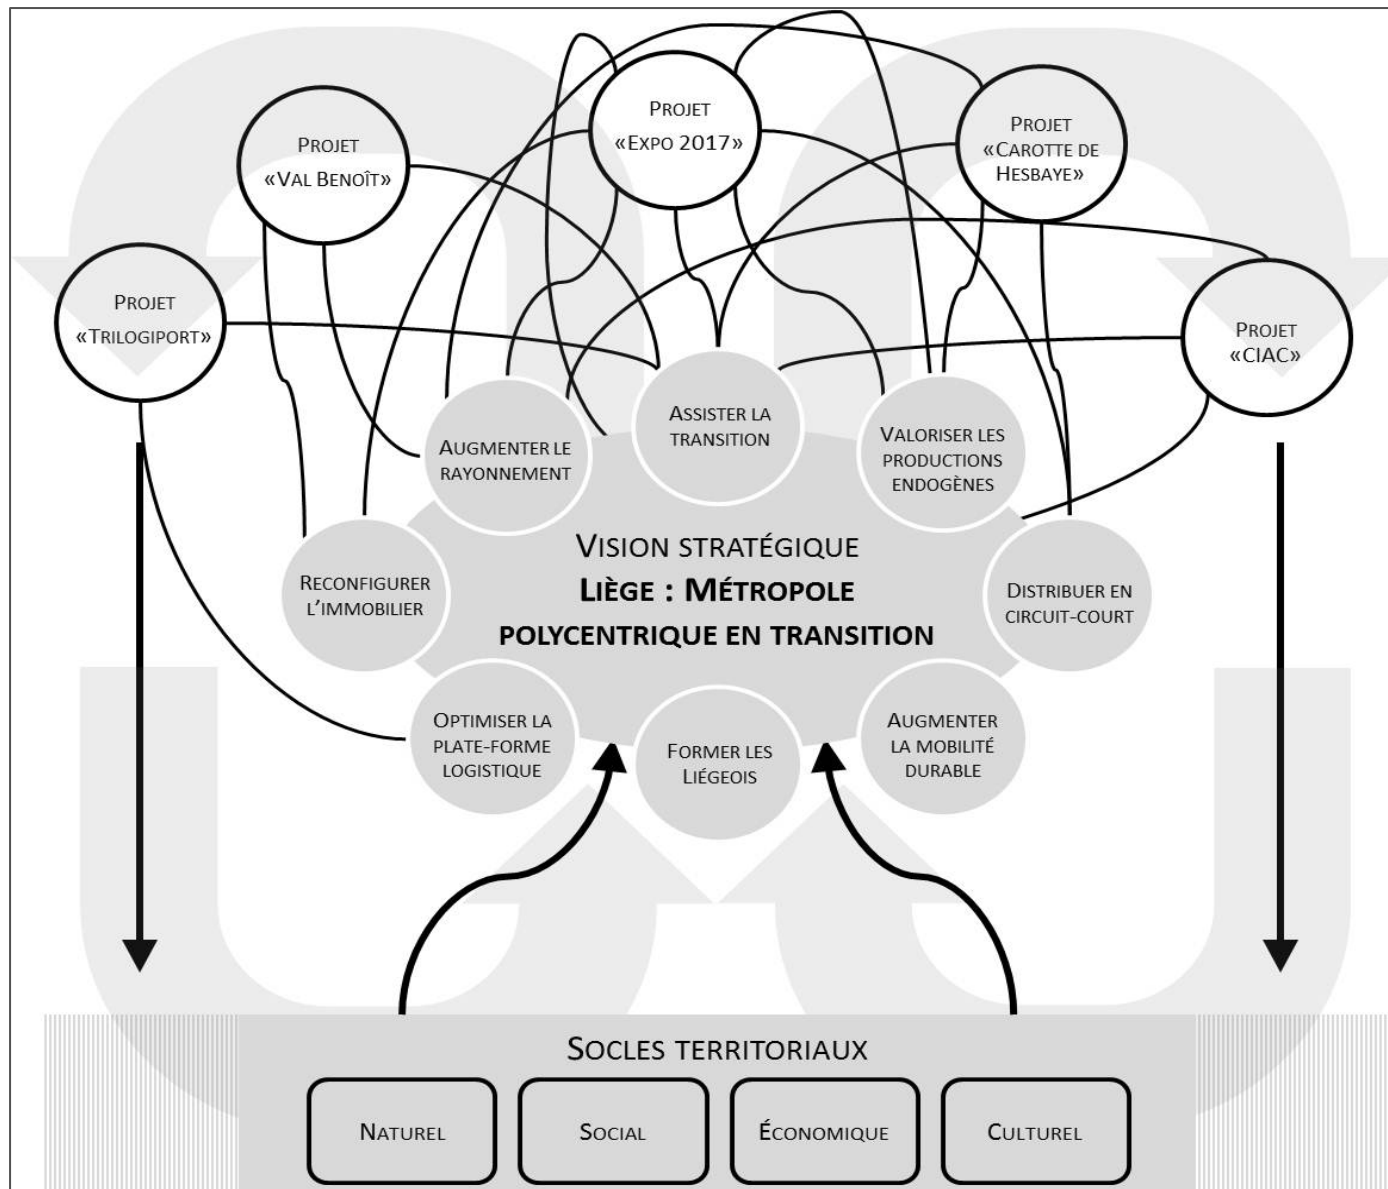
Projet «Expo 2017»

Projet «Val Benoît»

Projet «Carotte de Hesbaye»

Projet «Trilogiport»

Projet «CIAC»

Assister la transition

Augmenter le rayonnement

Valoriser les productions endogènes

Reconfigurer l'immobilier

Vision stratégique
Liège : Métropole polycentrique en transition

Distribuer en circuit-court

Optimiser la plate-forme logistique

Former les Liégeois

Augmenter la mobilité durable

Socles territoriaux

Naturel

Social

Économique

Culturel